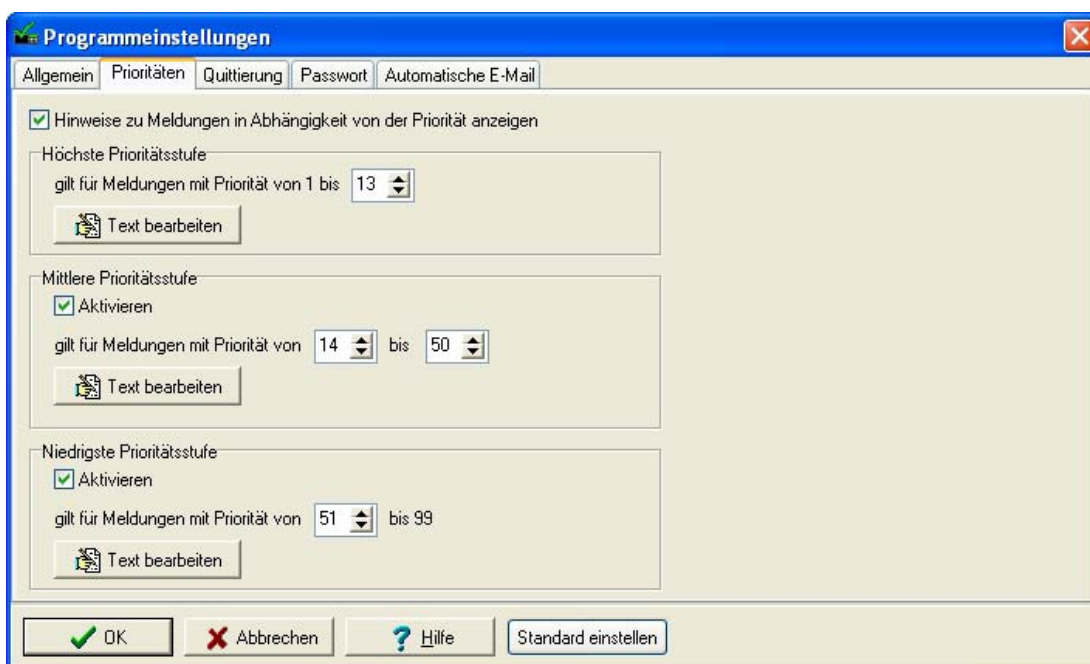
Programmeinstellungen

Allgemein | Prioritäten | Quittierung | Passwort | Automatische E-Mail

Hinweise zu Meldungen in Abhängigkeit von der Priorität anzeigen

Höchste Prioritätsstufe
gilt für Meldungen mit Priorität von 1 bis 13
Text bearbeiten

Mittlere Prioritätsstufe
Aktivieren
gilt für Meldungen mit Priorität von 14 bis 50
Text bearbeiten

Niedrigste Prioritätsstufe
Aktivieren
gilt für Meldungen mit Priorität von 51 bis 99
Text bearbeiten

OK
Abbrechen
Hilfe
Standard einstellen